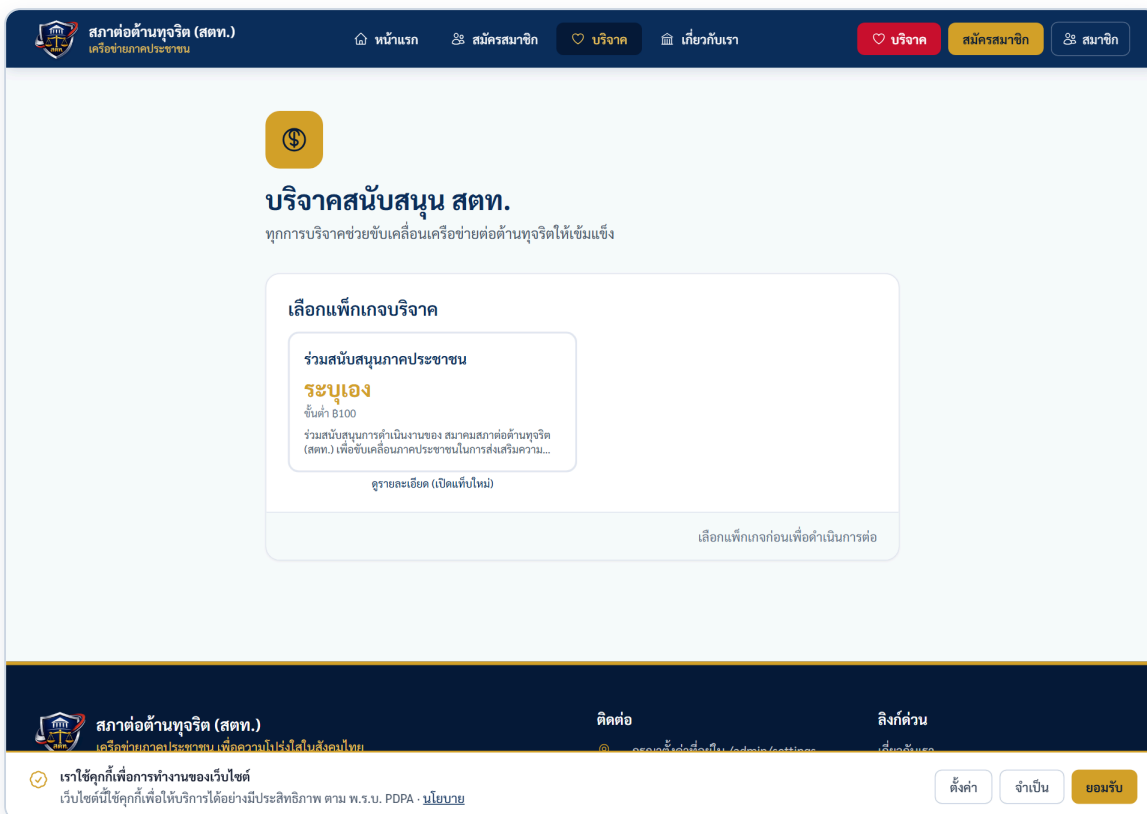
สภาต่อต้านทุจริต (สตท.)
เครือข่ายภาคประชาชน

หน้าแรก สมัครสมาชิก บริจาค เกี่ยวกับเรา

บริจาค สมัครสมาชิก สมาชิก

บริจาคสนับสนุน สตท.

ทุกการบริจาคช่วยขับเคลื่อนเครือข่ายต่อต้านทุจริตให้เข้มแข็ง

เลือกแพ็กเกจบริจาค

ร่วมสนับสนุนภาคประชาชน

ระบุเอง

ขั้นต่ำ ฿100

ร่วมสนับสนุนการดำเนินงานของ สมาคมสภาต่อต้านทุจริต (สตท.) เพื่อขับเคลื่อนภาคประชาชนในการส่งเสริมความ...

ดูรายละเอียด (เปิดแท็บใหม่)

เลือกแพ็กเกจก่อนเพื่อดำเนินการต่อ

สภาต่อต้านทุจริต (สตท.)
เครือข่ายภาคประชาชน เพื่อความโปร่งใสในสังคมไทย

ติดต่อ
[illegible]

ลิงก์ด่วน
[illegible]

เราใช้คุกกี้เพื่อการทำงานของเว็บไซต์
เว็บไซต์นี้ใช้คุกกี้เพื่อให้บริการได้อย่างมีประสิทธิภาพ ตาม พ.ร.บ. PDPA · นโยบาย

ตั้งค่า จำเป็น ยอมรับ